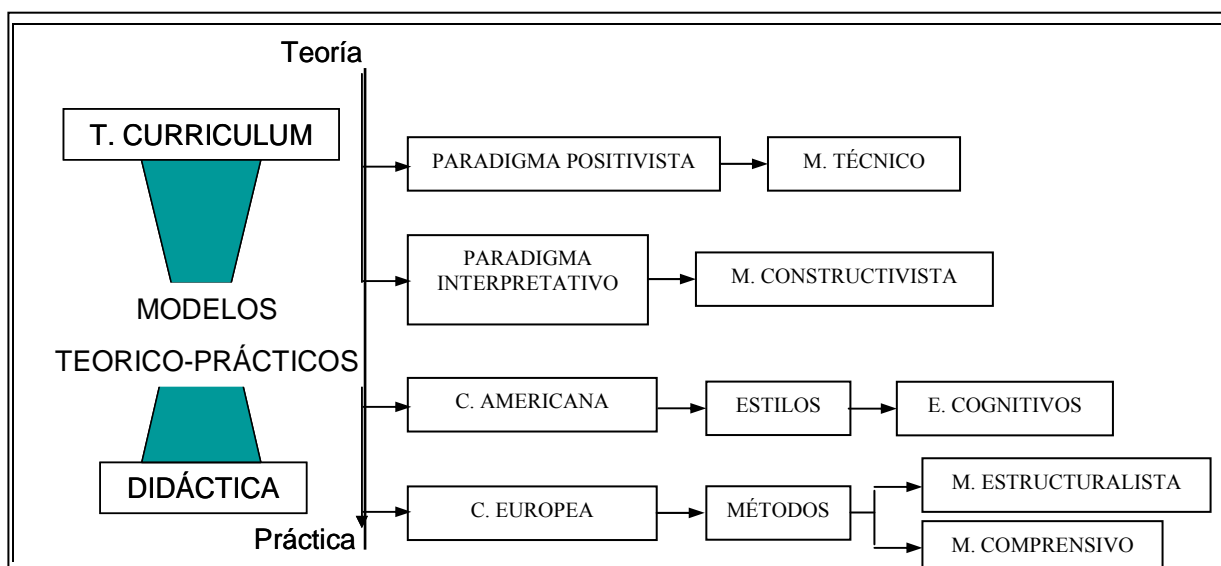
Teoría

T. CURRICULUM

MODELOS

TEORICO-PRÁCTICOS

DIDÁCTICA

Práctica

PARADIGMA POSITIVISTA

M. TÉCNICO

PARADIGMA INTERPRETATIVO

M. CONSTRUCTIVISTA

C. AMERICANA

ESTILOS

E. COGNITIVOS

C. EUROPEA

MÉTODOS

M. ESTRUCTURALISTA

M. COMPRENSIVO